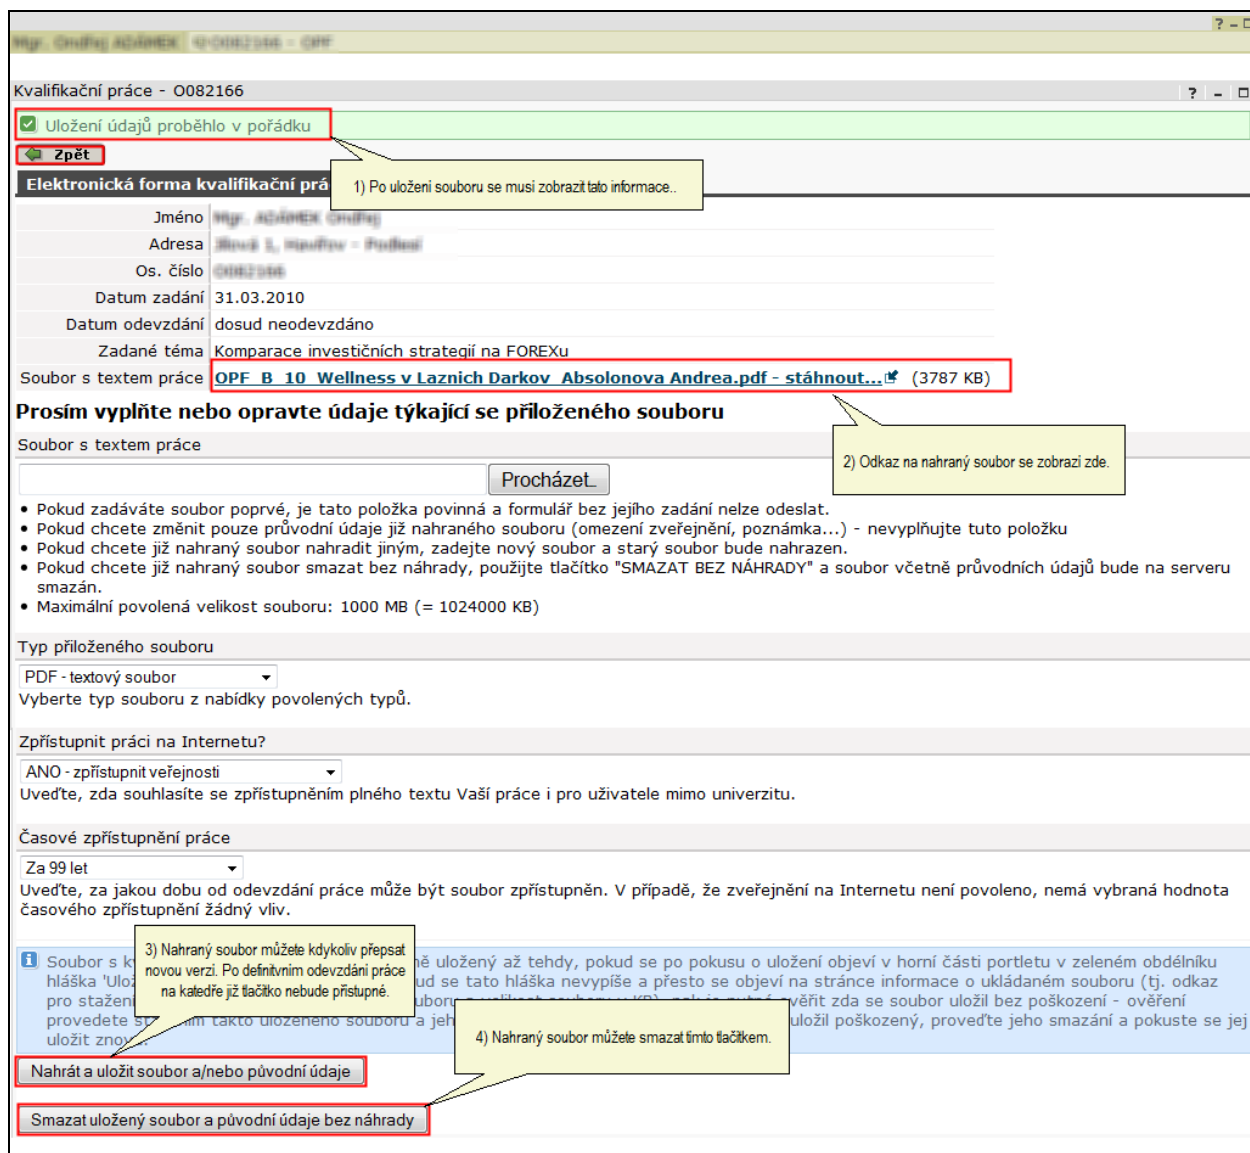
? – □

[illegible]

Kvalifikační práce - O082166

? – □

Uložení údajů proběhlo v pořádku

Zpět

Elektronická forma kvalifikační prá

1) Po uložení souboru se musí zobrazit tato informace..

| | |
|---|---|
| Jméno | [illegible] |
| Adresa | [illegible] |
| Os. číslo | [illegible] |
| Datum zadání | 31.03.2010 |
| Datum odevzdání | dosud neodevzdáno |
| Zadané téma | Komparace investičních strategií na FOREXu |
| Soubor s textem práce | OPF_B_10_Wellness v Laznich Darkov_Absolonova Andrea.pdf - stáhnout... (3787 KB) |

Prosím vyplňte nebo opravte údaje týkající se přiloženého souboru

Soubor s textem práce

2) Odkaz na nahraný soubor se zobrazí zde.

Procházet...

• Pokud zadáváte soubor poprvé, je tato položka povinná a formulář bez jejího zadání nelze odeslat.
• Pokud chcete změnit pouze průvodní údaje již nahraného souboru (omezení zveřejnění, poznámka...) - nevyplňujte tuto položku
• Pokud chcete již nahraný soubor nahradit jiným, zadejte nový soubor a starý soubor bude nahrazen.
• Pokud chcete již nahraný soubor smazat bez náhrady, použijte tlačítko "SMAZAT BEZ NÁHRADY" a soubor včetně průvodních údajů bude na serveru smazán.
• Maximální povolená velikost souboru: 1000 MB (= 1024000 KB)

Typ přiloženého souboru

PDF - textový soubor

Vyberte typ souboru z nabídky povolených typů.

Zpřístupnit práci na Internetu?

ANO - zpřístupnit veřejnosti

Uveďte, zda souhlasíte se zpřístupněním plného textu Vaší práce i pro uživatele mimo univerzitu.

Časové zpřístupnění práce

Za 99 let

Uveďte, za jakou dobu od odevzdání práce může být soubor zpřístupněn. V případě, že zveřejnění na Internetu není povoleno, nemá vybraná hodnota časového zpřístupnění žádný vliv.

Soubor s k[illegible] ně uložený až tehdy, pokud se po pokusu o uložení objeví v horní části portletu v zeleném obdélníku hláška 'Ulo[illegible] ud se tato hláška nevypíše a přesto se objeví na stránce informace o ukládaném souboru (tj. odkaz pro stažení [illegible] boru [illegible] ověřit zda se soubor uložil bez poškození - ověření provedete st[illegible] takto uloženého souboru a jeh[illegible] uložil poškozený, proveďte jeho smazání a pokuste se jej uložit zno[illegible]

3) Nahraný soubor můžete kdykoliv přepsat novou verzí. Po definitivním odevzdání práce na katedře již tlačítko nebude přístupné.

4) Nahraný soubor můžete smazat tímto tlačítkem.

Nahrát a uložit soubor a/nebo původní údaje

Smazat uložený soubor a původní údaje bez náhrady